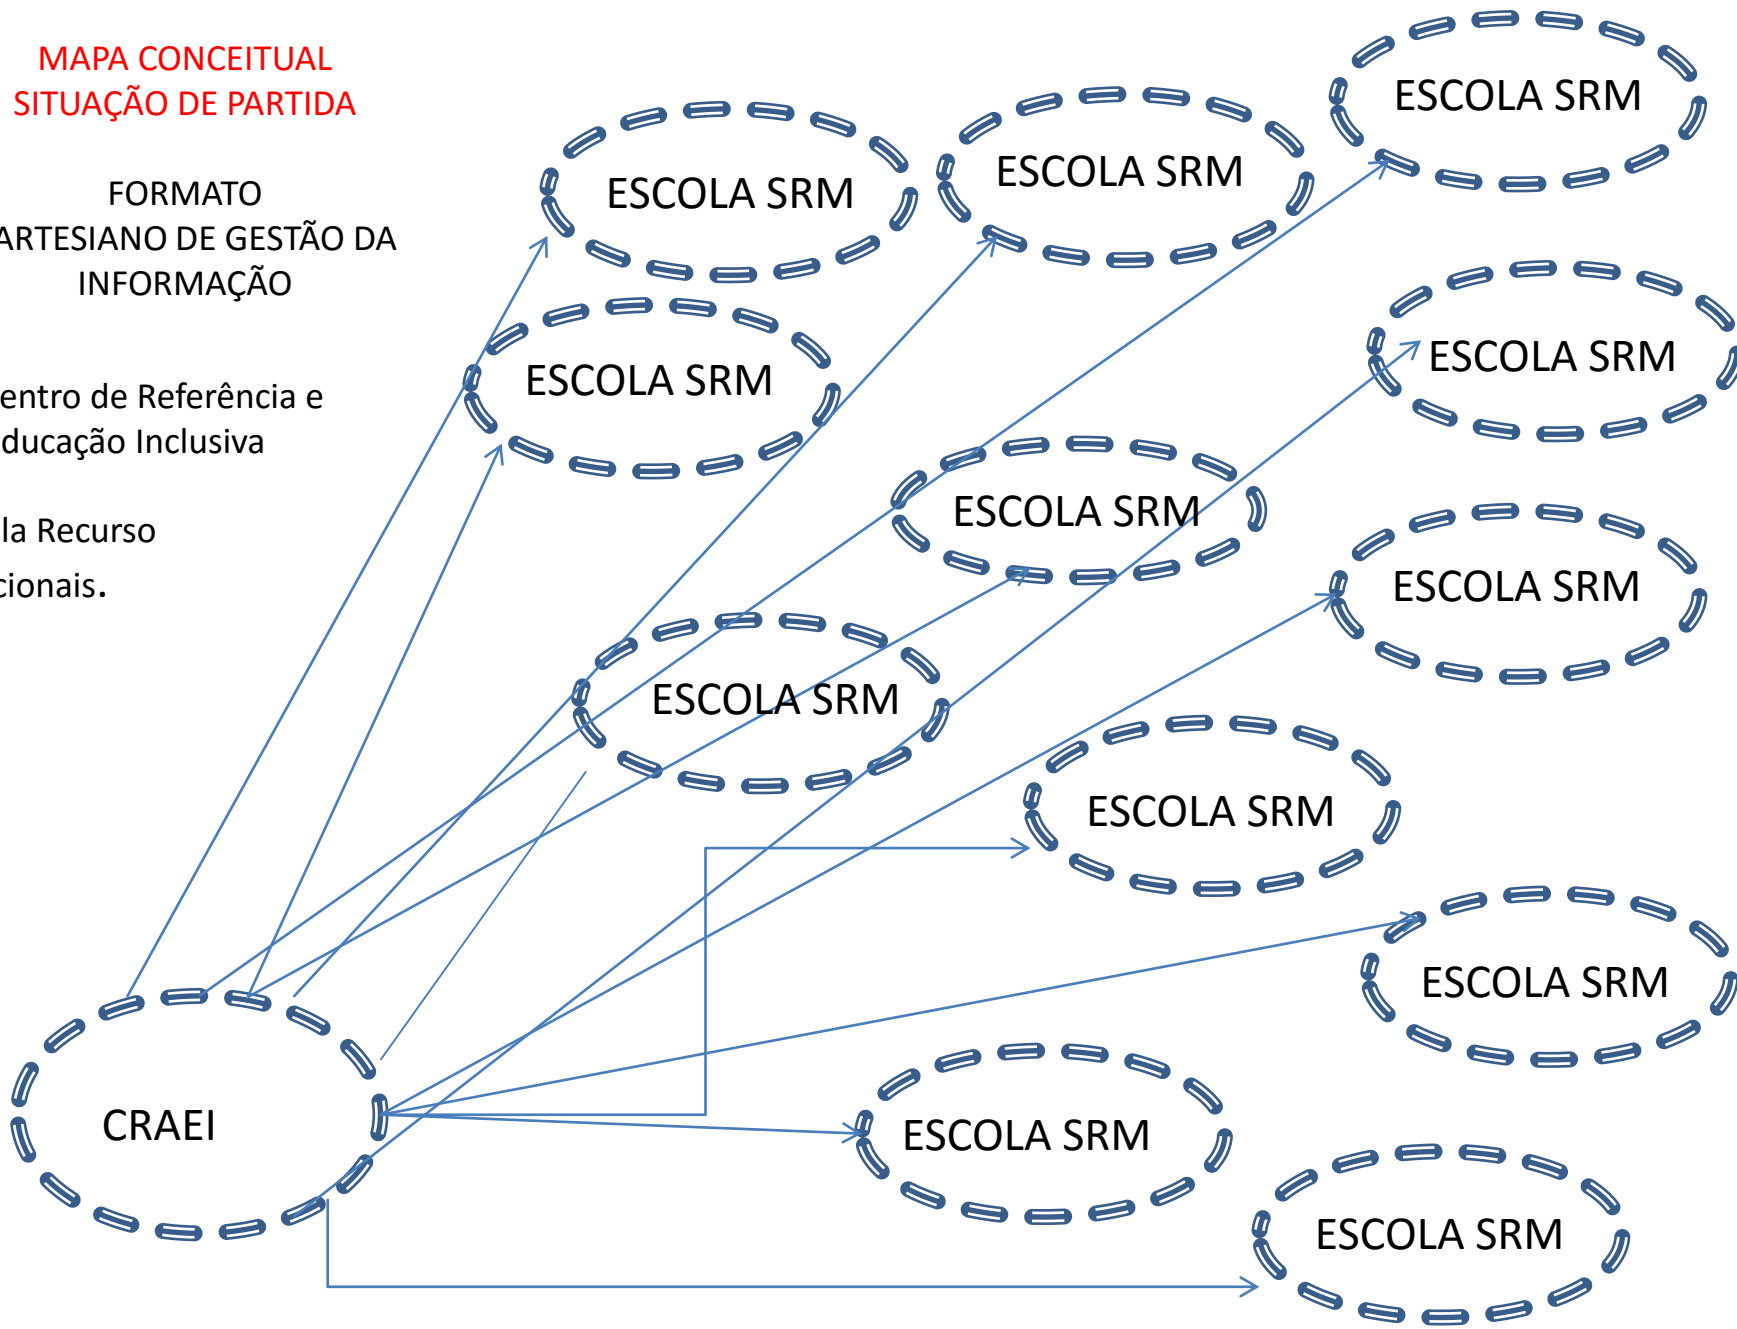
MAPA CONCEITUAL
SITUAÇÃO DE PARTIDA

FORMATO
ARTESIANO DE GESTÃO DA
INFORMAÇÃO

entro de Referência e
ducação Inclusiva

la Recurso
cionais.

ESCOLA SRM

ESCOLA SRM

ESCOLA SRM

ESCOLA SRM

ESCOLA SRM

ESCOLA SRM

ESCOLA SRM

ESCOLA SRM

ESCOLA SRM

ESCOLA SRM

ESCOLA SRM

ESCOLA SRM

CRAEI